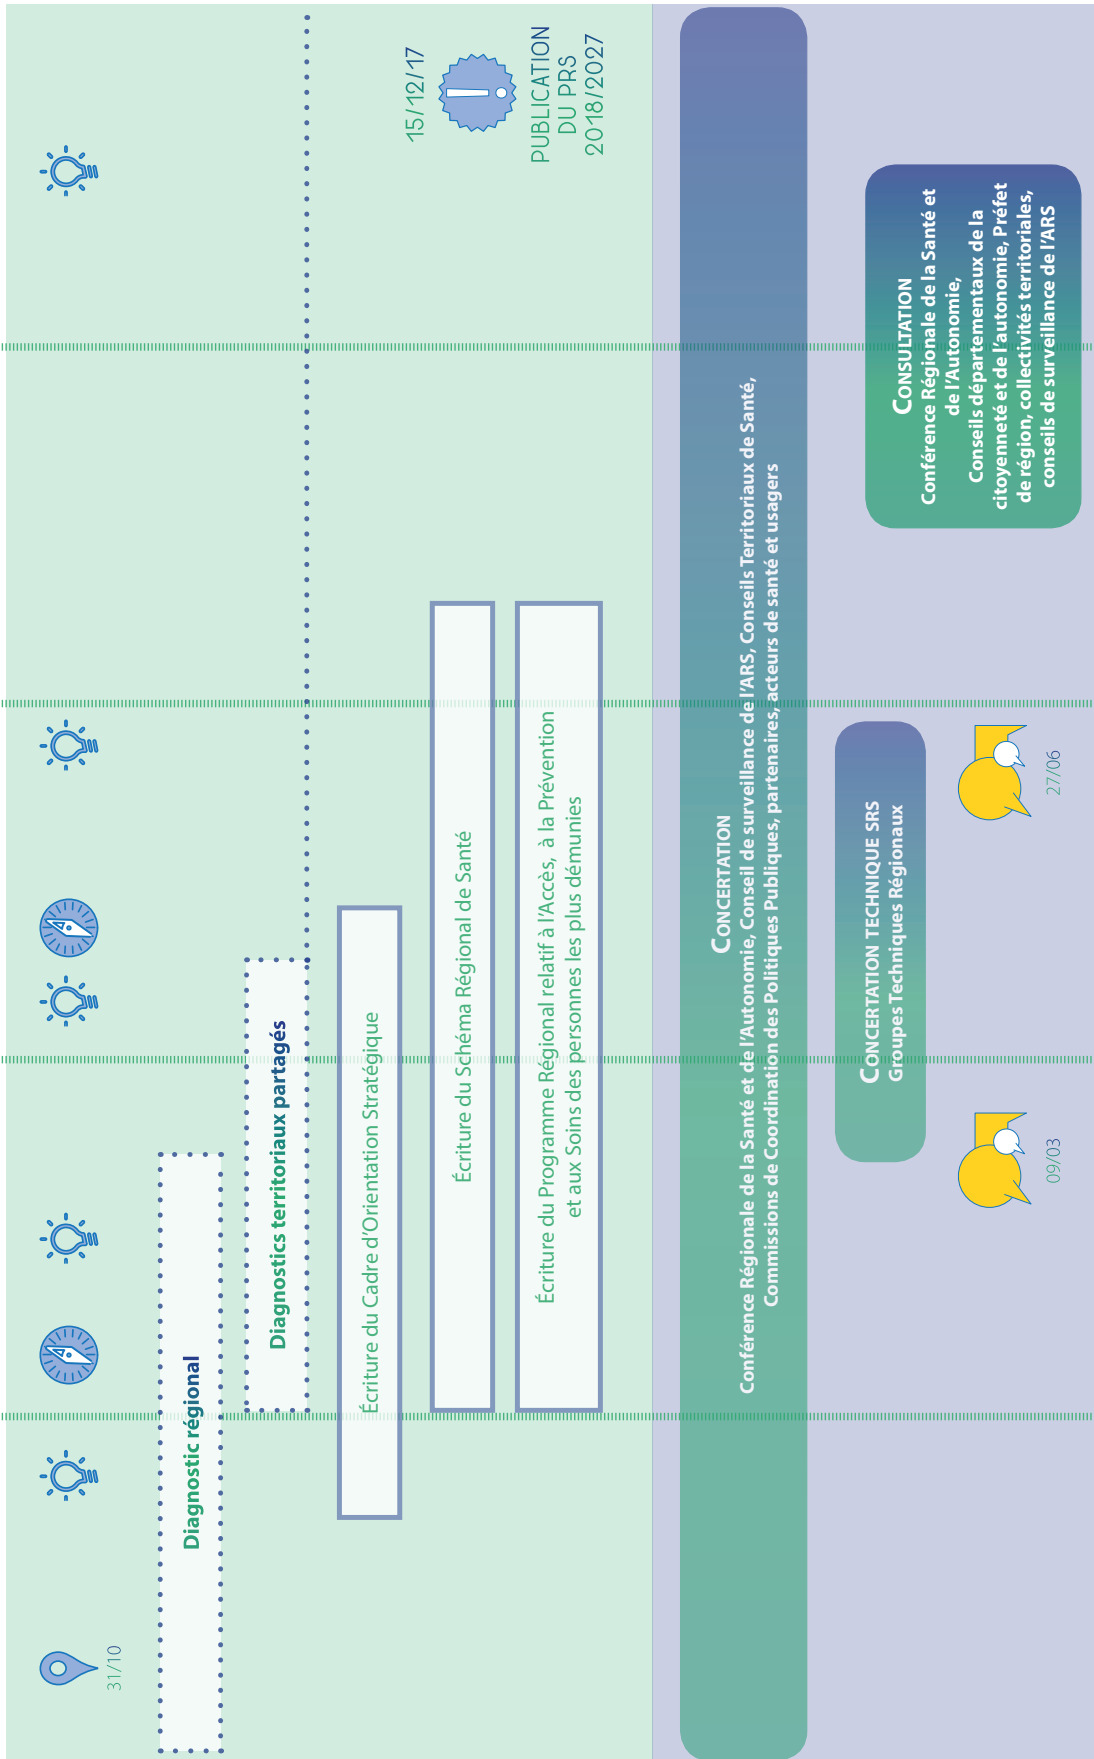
31/10

Diagnostic régional

Diagnostics territoriaux partagés

Écriture du Cadre d'Orientation Stratégique

Écriture du Schéma Régional de Santé

Écriture du Programme Régional relatif à l'Accès, à la Prévention et aux Soins des personnes les plus démunies

15/12/17

PUBLICATION DU PRS 2018/2027

CONCERTATION
Conférence Régionale de la Santé et de l'Autonomie, Conseil de surveillance de l'ARS, Conseils Territoriaux de Santé, Commissions de Coordination des Politiques Publiques, partenaires, acteurs de santé et usagers

CONCERTATION TECHNIQUE SRS
Groupes Techniques Régionaux

09/03

27/06

CONSULTATION
Conférence Régionale de la Santé et de l'Autonomie,
Conseils départementaux de la citoyenneté et de l'autonomie, Préfet de région, collectivités territoriales, conseils de surveillance de l'ARS